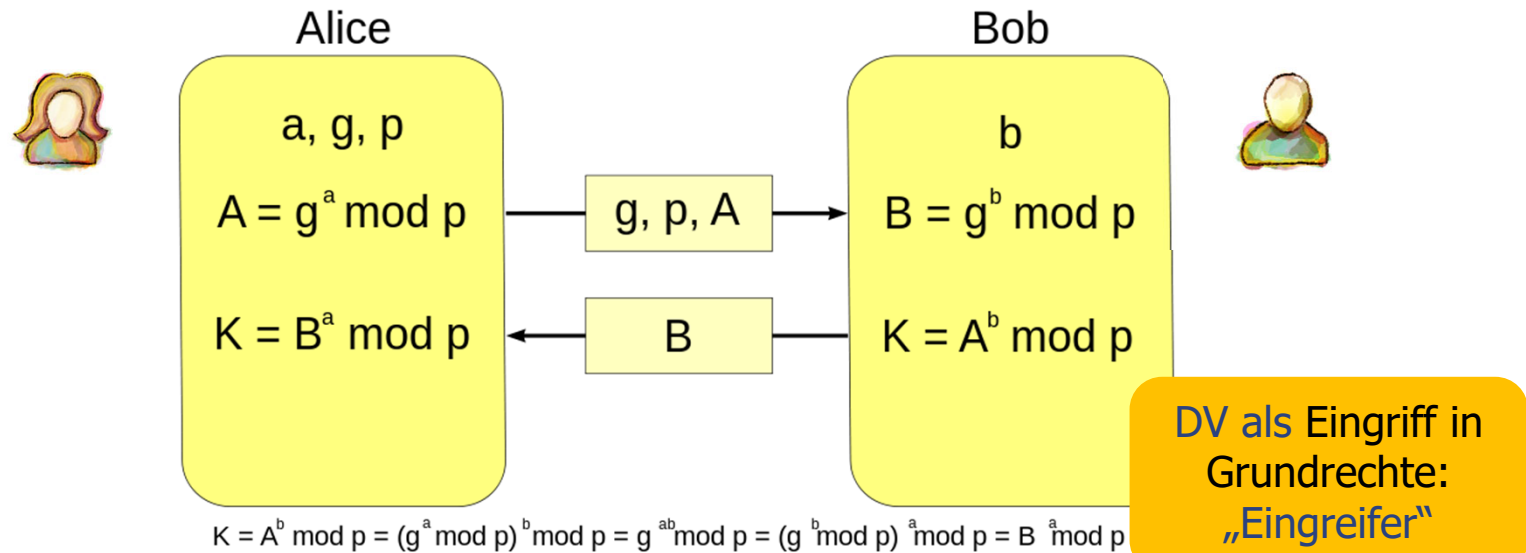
Alice

Bob

a, g, p

$A = g^a \bmod p$

$K = B^a \bmod p$

g, p, A

B

b

$B = g^b \bmod p$

$K = A^b \bmod p$

DV als Eingriff in Grundrechte: „Eingreifer“

$K = A^b \bmod p = (g^a \bmod p)^b \bmod p = g^{ab} \bmod p = (g^b \bmod p)^a \bmod p = B^a \bmod p$